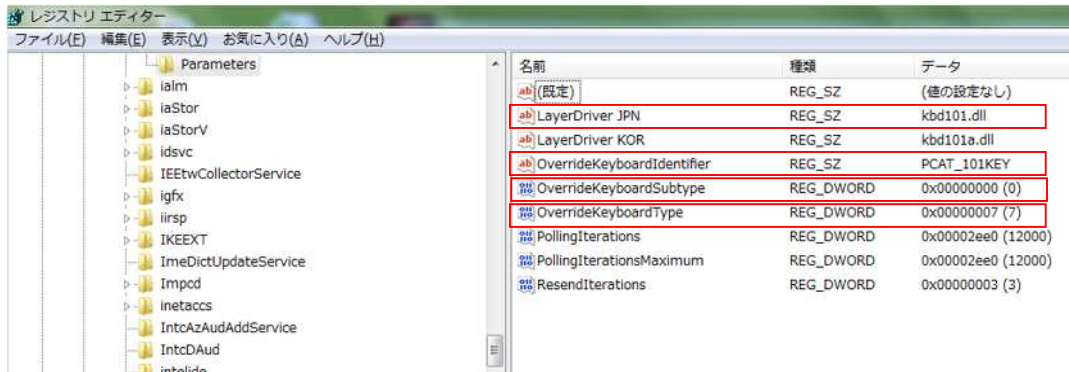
レジストリ エディター

ファイル(F) 編集(E) 表示(V) お気に入り(A) ヘルプ(H)

Parameters
ialm
iaStor
iaStorV
idsvc
IEEtwCollectorService
igfx
iirsp
IKEEXT
ImeDictUpdateService
Impcd
inetaccs
IntcAzAudAddService
IntcDAud
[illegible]

| 名前 | 種類 | データ |
|---|---|---|
| (既定) | REG_SZ | (値の設定なし) |
| LayerDriver JPN | REG_SZ | kbd101.dll |
| LayerDriver KOR | REG_SZ | kbd101a.dll |
| OverrideKeyboardIdentifier | REG_SZ | PCAT_101KEY |
| OverrideKeyboardSubtype | REG_DWORD | 0x00000000 (0) |
| OverrideKeyboardType | REG_DWORD | 0x00000007 (7) |
| PollingIterations | REG_DWORD | 0x00002ee0 (12000) |
| PollingIterationsMaximum | REG_DWORD | 0x00002ee0 (12000) |
| ResendIterations | REG_DWORD | 0x00000003 (3) |